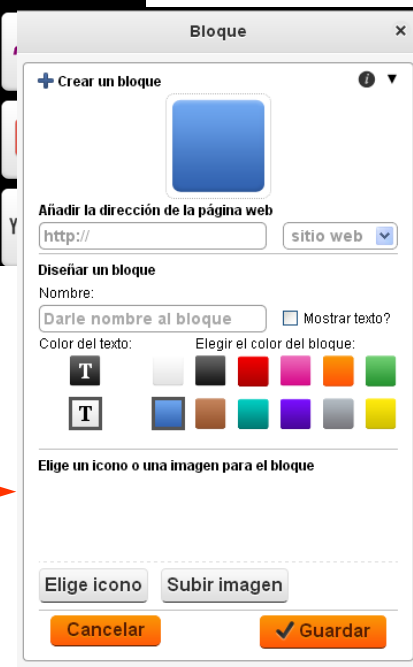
Bloque ×

Crear un bloque

Añadir la dirección de la página web

http://

sitio web

Diseñar un bloque

Nombre:

Darle nombre al bloque

Mostrar texto?

Color del texto:

Elegir el color del bloque:

T

T

Elige un icono o una imagen para el bloque

Elige icono

Subir imagen

Cancelar

Guardar